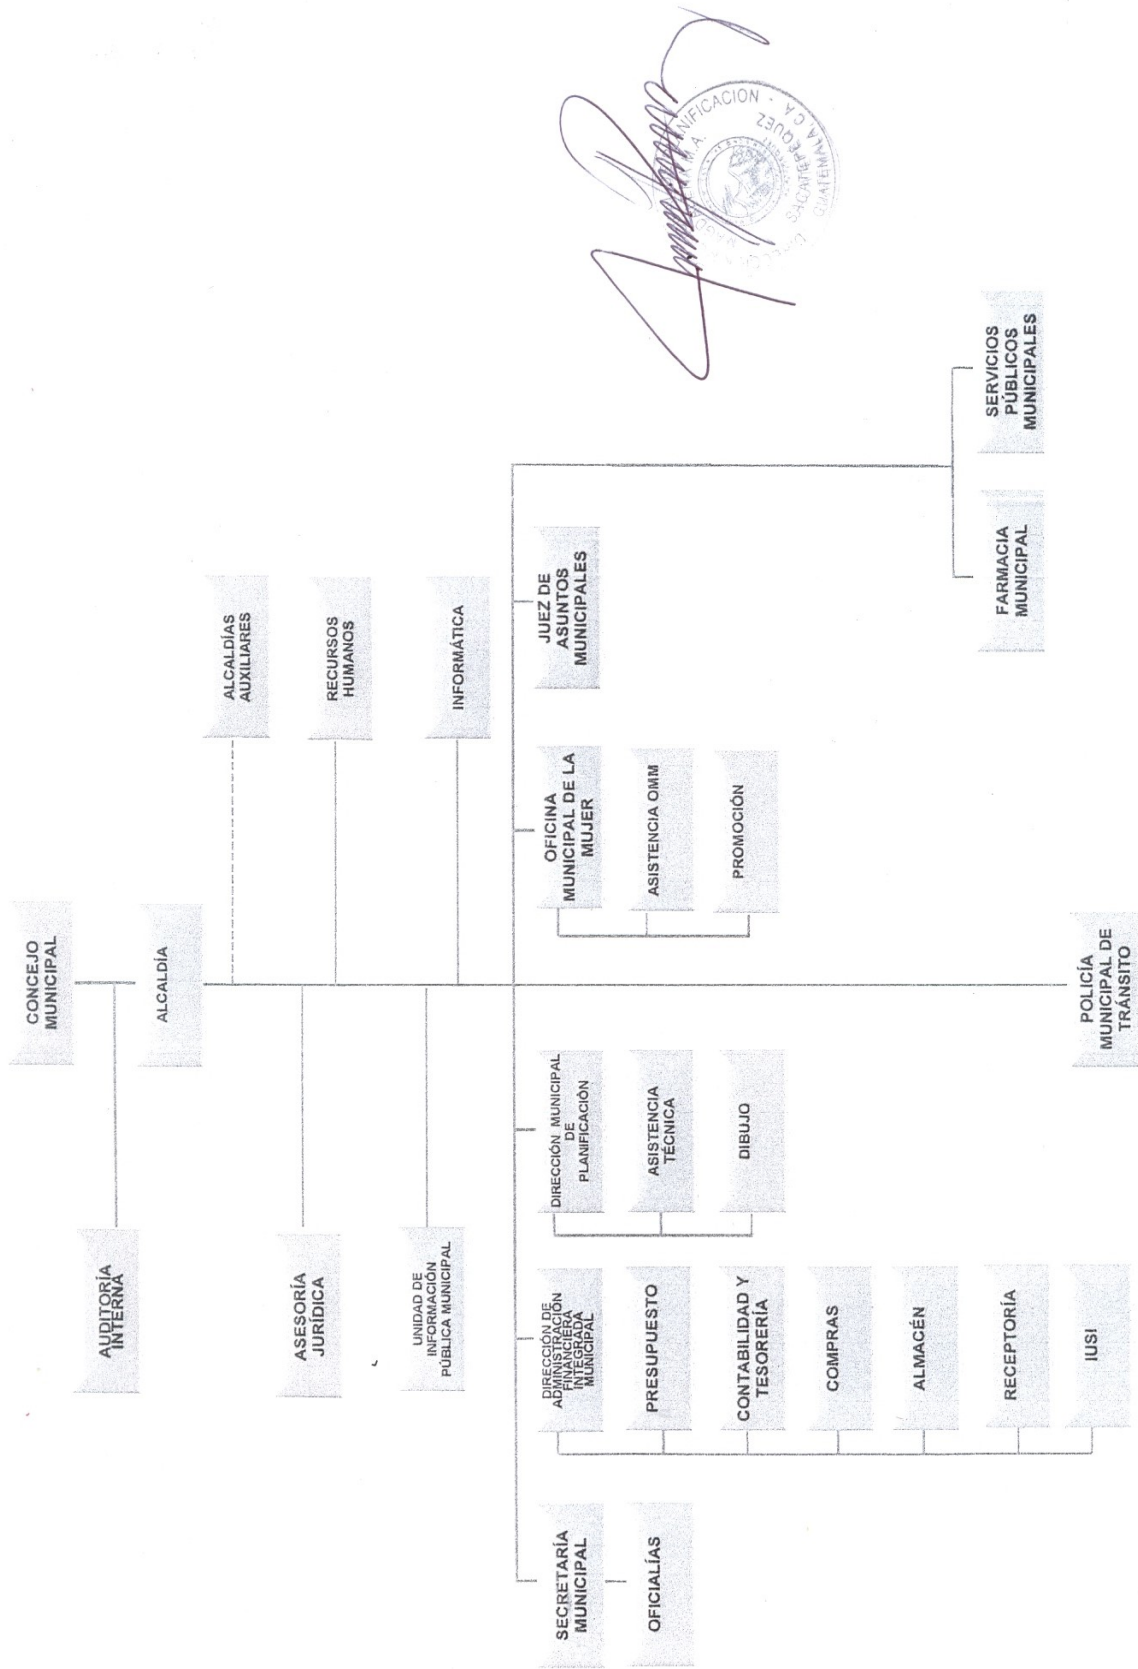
CONCEJO MUNICIPAL

ALCALDÍA

AUDITORÍA INTERNA

ALCALDÍAS AUXILIARES

RECURSOS HUMANOS

INFORMÁTICA

ASESORÍA JURÍDICA

UNIDAD DE INFORMACIÓN PÚBLICA MUNICIPAL

SECRETARÍA MUNICIPAL

OFICIALÍAS

DIRECCIÓN DE ADMINISTRACIÓN FINANCIERA INTEGRADA MUNICIPAL

PRESUPUESTO

CONTABILIDAD Y TESORERÍA

COMPRAS

ALMACÉN

RECEPTORÍA

IUSI

DIRECCIÓN MUNICIPAL DE PLANIFICACIÓN

ASISTENCIA TÉCNICA

DIBUJO

OFICINA MUNICIPAL DE LA MUJER

ASISTENCIA OMM

PROMOCIÓN

JUEZ DE ASUNTOS MUNICIPALES

FARMACIA MUNICIPAL

SERVICIOS PÚBLICOS MUNICIPALES

POLICÍA MUNICIPAL DE TRÁNSITO

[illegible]NIFICACION · SACATEPÉQUEZ · GUATEMALA C.A.